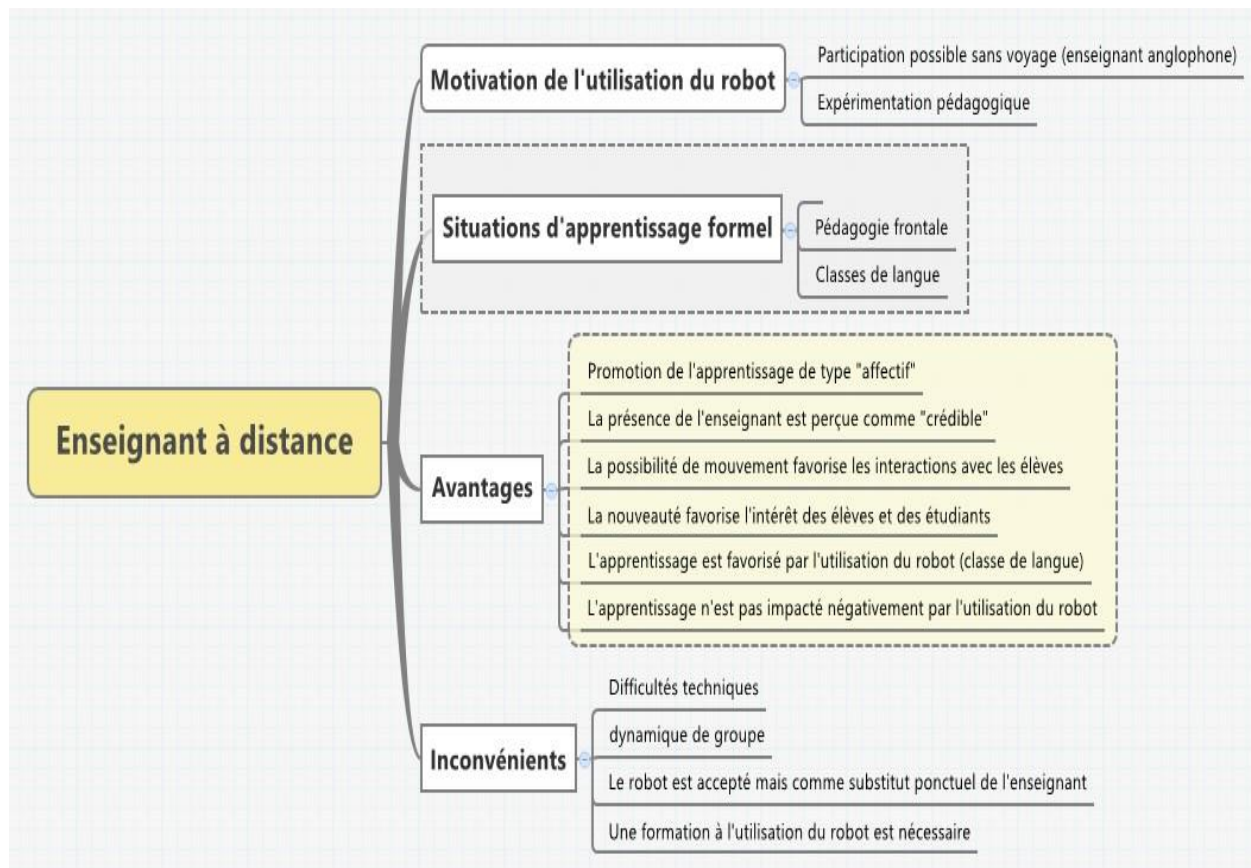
Enseignant à distance

Motivation de l'utilisation du robot

Participation possible sans voyage (enseignant anglophone)

Expérimentation pédagogique

Situations d'apprentissage formel

Pédagogie frontale

Classes de langue

Avantages

Promotion de l'apprentissage de type "affectif"

La présence de l'enseignant est perçue comme "crédible"

La possibilité de mouvement favorise les interactions avec les élèves

La nouveauté favorise l'intérêt des élèves et des étudiants

L'apprentissage est favorisé par l'utilisation du robot (classe de langue)

L'apprentissage n'est pas impacté négativement par l'utilisation du robot

Inconvénients

Difficultés techniques

dynamique de groupe

Le robot est accepté mais comme substitut ponctuel de l'enseignant

Une formation à l'utilisation du robot est nécessaire